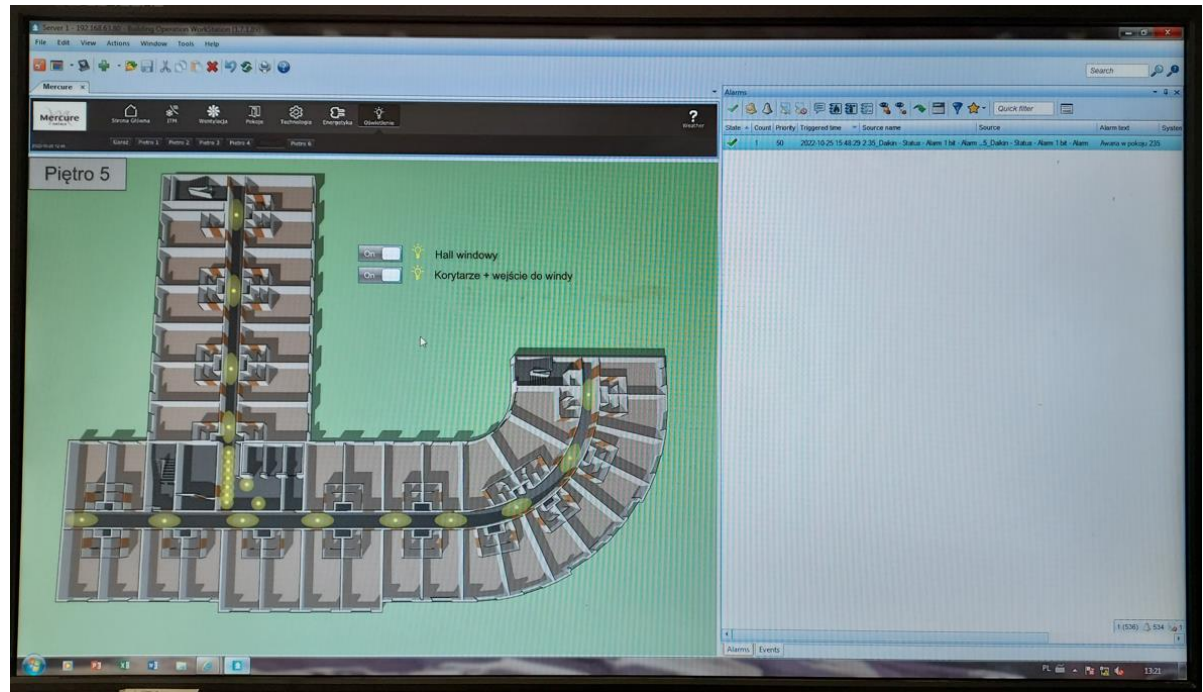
Server 3 - 192.168.6.1:80 - Building Operation WorkStation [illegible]

File Edit View Actions Window Tools Help

Search

Mercure

Mercure

Strona Główna ZPN Wentylacja Pokoje Technologia Energetyka Oświetlenie

Weather

Garaż Piętro 1 Piętro 2 Piętro 3 Piętro 4 Piętro 6

Piętro 5

On Hall windowy

On Korytarze + wejście do windy

Alarms

Quick filter

| State | Count | Priority | Triggered time | Source name | Source | Alarm text | System |
|---|---|---|---|---|---|---|---|
| | 1 | 50 | 2022-10-25 15:48:29 | 2_35_Daikin - Status - Alarm 1 bit - Alarm | ..._5_Daikin - Status - Alarm 1 bit - Alarm | Awaria w pokoju 235 | |

1 (536) 534 1

Alarms Events

PL 13:21